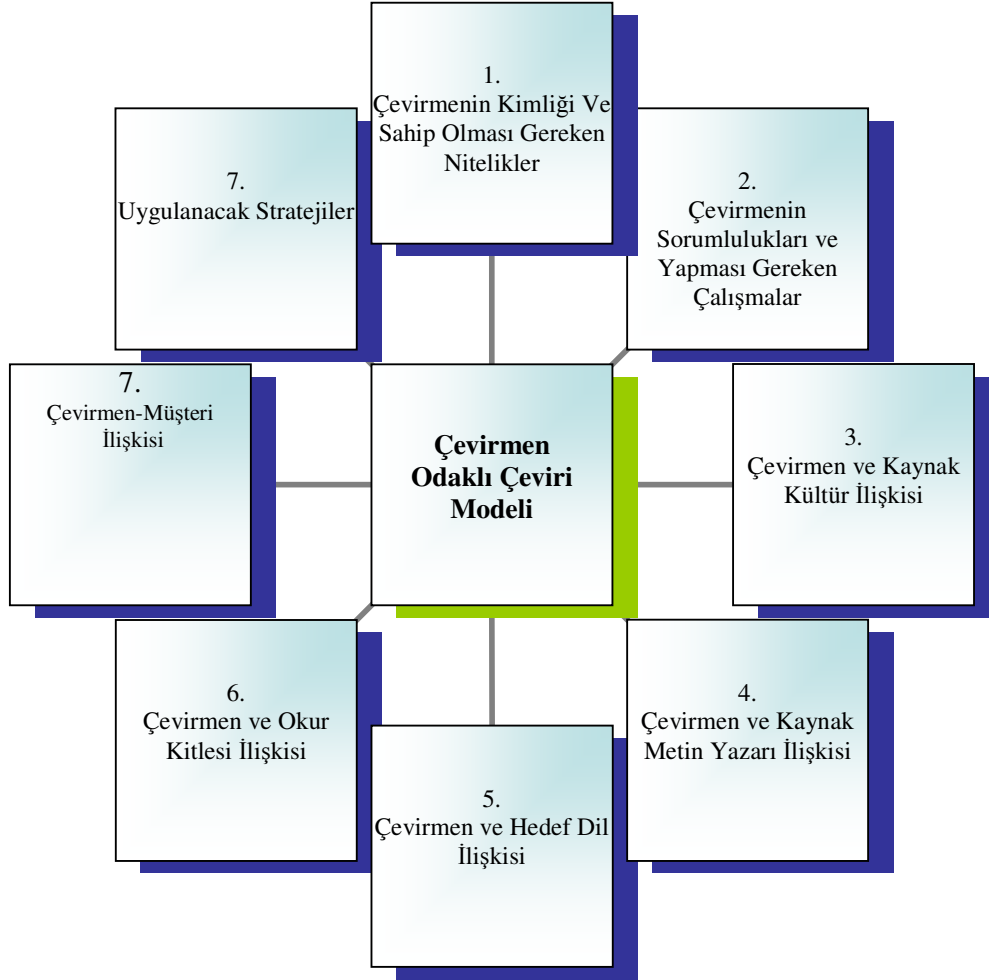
1.
Çevirmenin Kimliği Ve Sahip Olması Gereken Nitelikler

7.
Uygulanacak Stratejiler

2.
Çevirmenin Sorumlulukları ve Yapması Gereken Çalışmalar

7.
Çevirmen-Müşteri İlişkisi

Çevirmen Odaklı Çeviri Modeli

3.
Çevirmen ve Kaynak Kültür İlişkisi

6.
Çevirmen ve Okur Kitlesi İlişkisi

4.
Çevirmen ve Kaynak Metin Yazarı İlişkisi

5.
Çevirmen ve Hedef Dil İlişkisi